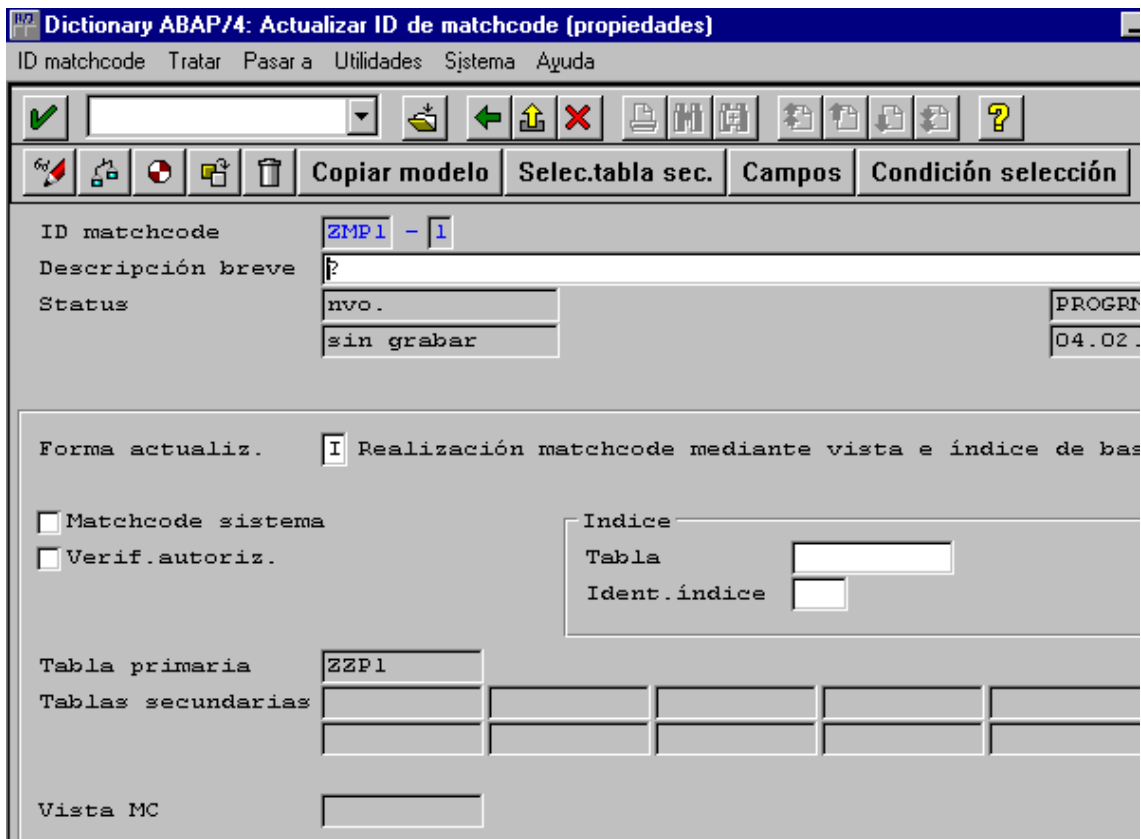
Dictionary ABAP/4: Actualizar ID de matchcode (propiedades)

ID matchcode Tratar Pasar a Utilidades Sistema Ayuda

Copiar modelo Selec.tabla sec. Campos Condición selección

ID matchcode ZMP1 - 1
Descripción breve ?
Status nvo. PROGR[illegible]
sin grabar 04.02.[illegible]

Forma actualiz. I Realización matchcode mediante vista e índice de bas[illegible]

Matchcode sistema
Verif.autoriz.

Indice
Tabla
Ident.índice

Tabla primaria ZZP1
Tablas secundarias

Vista MC